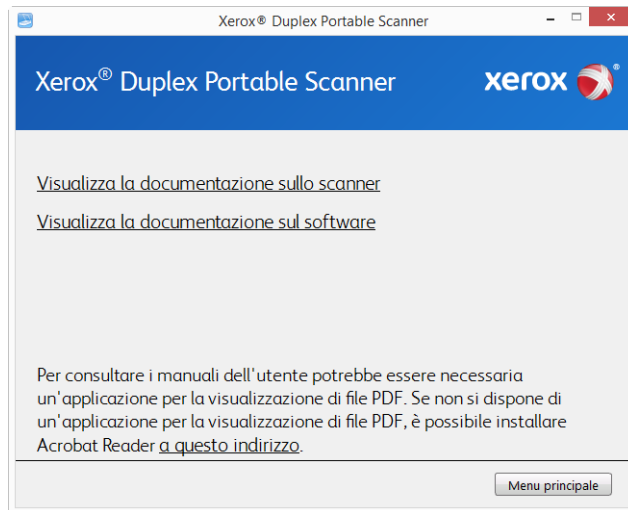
Xerox® Duplex Portable Scanner

Xerox® Duplex Portable Scanner

xerox

Visualizza la documentazione sullo scanner

Visualizza la documentazione sul software

Per consultare i manuali dell'utente potrebbe essere necessaria un'applicazione per la visualizzazione di file PDF. Se non si dispone di un'applicazione per la visualizzazione di file PDF, è possibile installare Acrobat Reader a questo indirizzo.

Menu principale